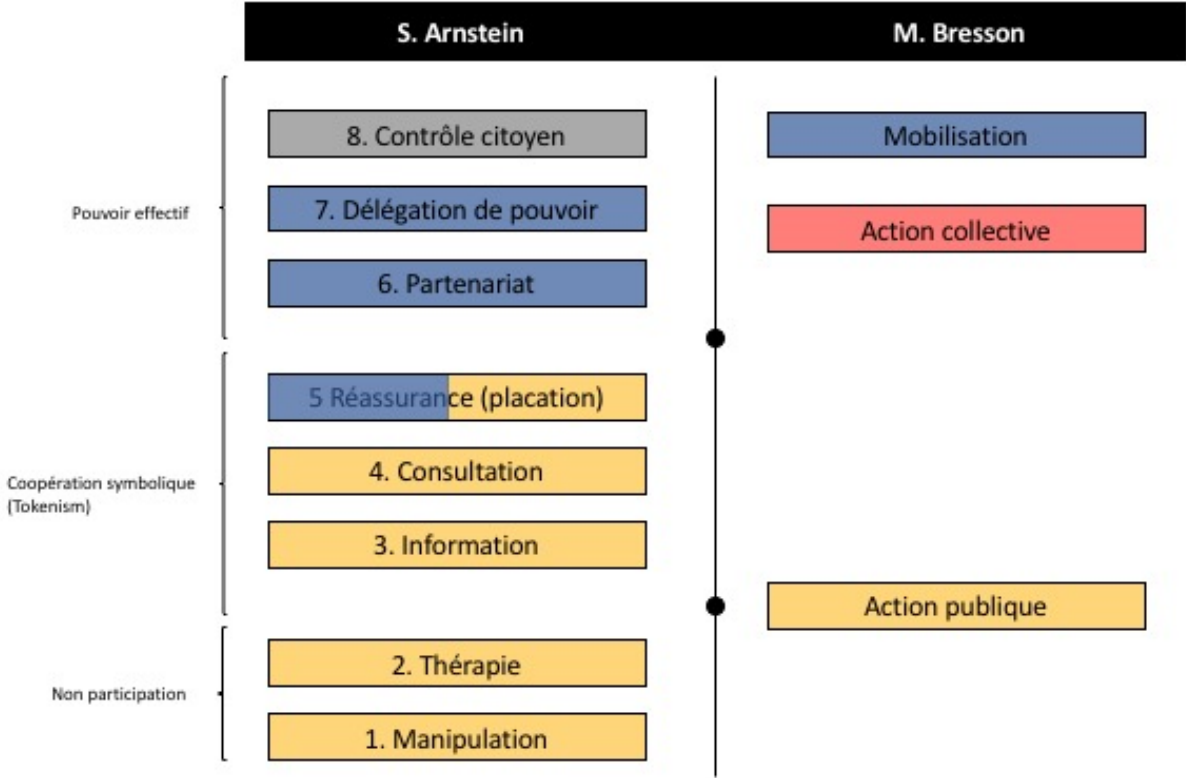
S. Arnstein

M. Bresson

Pouvoir effectif

8. Contrôle citoyen

7. Délégation de pouvoir

6. Partenariat

Mobilisation

Action collective

Coopération symbolique (Tokenism)

5 Réassurance (placation)

4. Consultation

3. Information

Action publique

Non participation

2. Thérapie

1. Manipulation